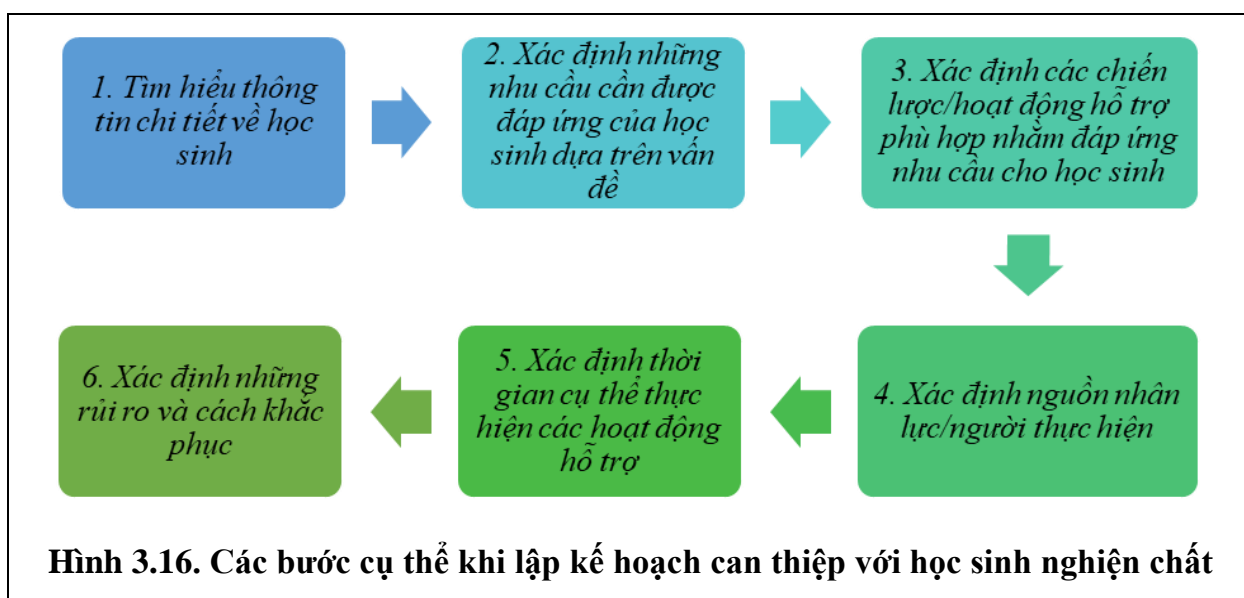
1. Tìm hiểu thông tin chi tiết về học sinh

2. Xác định những nhu cầu cần được đáp ứng của học sinh dựa trên vấn đề

3. Xác định các chiến lược/hoạt động hỗ trợ phù hợp nhằm đáp ứng nhu cầu cho học sinh

4. Xác định nguồn nhân lực/người thực hiện

5. Xác định thời gian cụ thể thực hiện các hoạt động hỗ trợ

6. Xác định những rủi ro và cách khắc phục

Hình 3.16. Các bước cụ thể khi lập kế hoạch can thiệp với học sinh nghiện chất